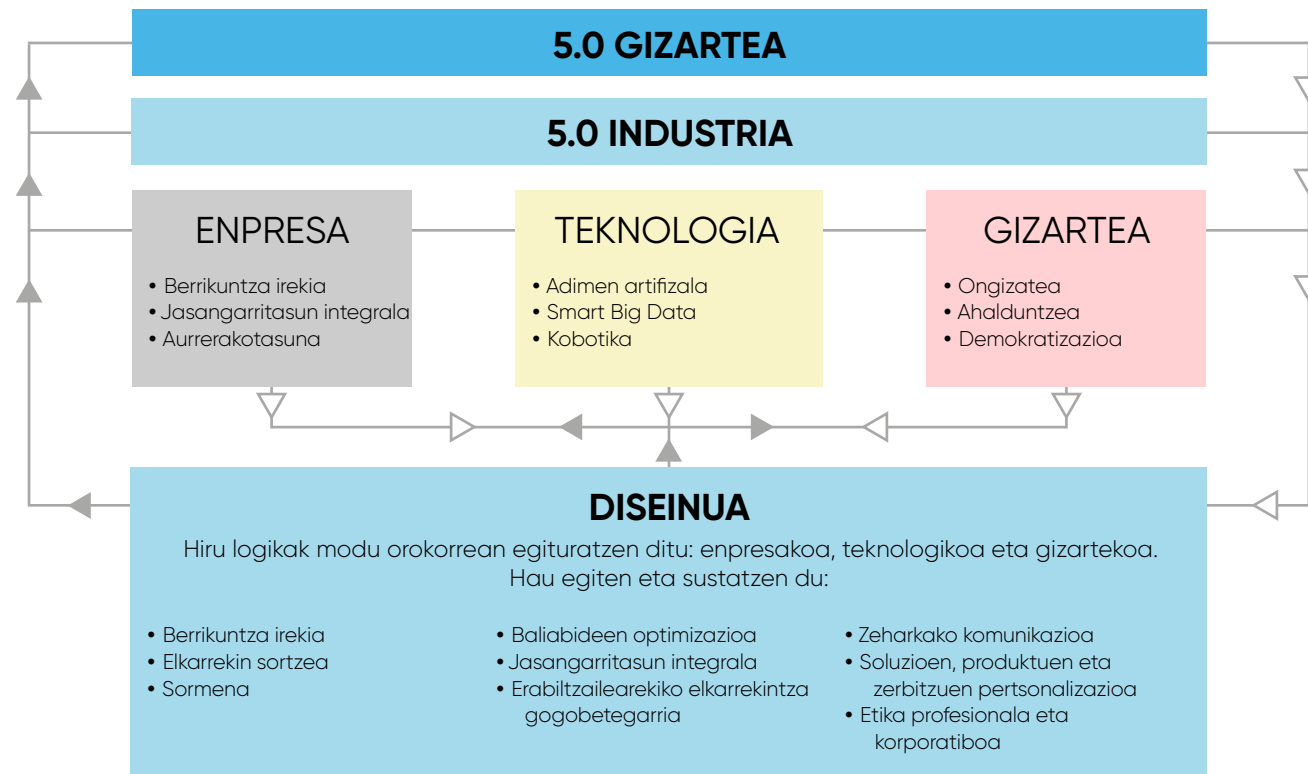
5.0 GIZARTEA

5.0 INDUSTRIA

ENPRESA
• Berrikuntza irekia
• Jasangarritasun integrala
• Aurrerakotasuna

TEKNOLOGIA
• Adimen artifizala
• Smart Big Data
• Kobotika

GIZARTEA
• Ongizatea
• Ahalduntzea
• Demokratizazioa

DISEINUA
Hiru logikak modu orokorrean egituratzen ditu: enpresakoa, teknologikoa eta gizartekoa. Hau egiten eta sustatzen du:

• Berrikuntza irekia
• Elkarrekin sortzea
• Sormena

• Baliabideen optimizazioa
• Jasangarritasun integrala
• Erabiltzailearekiko elkarrekintza gogobetegarria

• Zeharkako komunikazioa
• Soluzioen, produktuen eta zerbitzuen pertsonalizazioa
• Etika profesionala eta korporatiboa